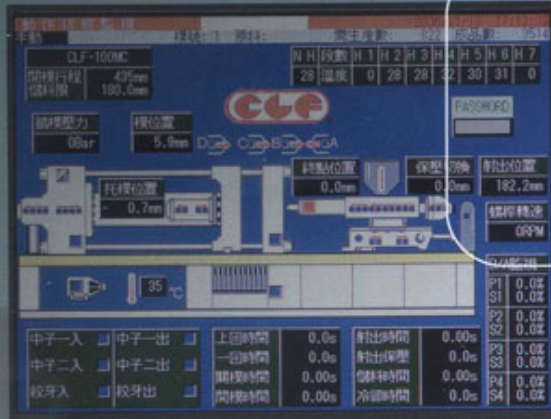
手動　模號:1　原料:　開模次數:　822　良品數:　7514

CLF-100MC

開模行程 435mm
儲料限 180.0mm

| N | H | 段數 | H1 | H2 | H3 | H4 | H5 | H6 | H7 |
|---|---|---|---|---|---|---|---|---|---|
| 28 | | 溫度 | 0 | 28 | 28 | 32 | 30 | 31 | 0 |

CLF

PASSWORD

鎖模壓力 0Bar

模位置 5.9mm

D C B A

終點位置 0.0mm

保壓切換 0.0mm

射出位置 182.2mm

托模位置 0.7mm

螺桿轉速 0RPM

35 °C

P1 0.0%
S1 0.0%
P2 0.0%
S2 0.0%
P3 0.0%
S3 0.0%
P4 0.0%
S4 0.0%

中子一入　中子一出
中子二入　中子二出
絞牙入　絞牙出

上回時間 0.0s
一回時間 0.0s
開模時間 0.00s
閉模時間 0.00s

射出時間 0.00s
射出保壓 0.00s
儲料時間 0.00s
冷卻時間 0.00s